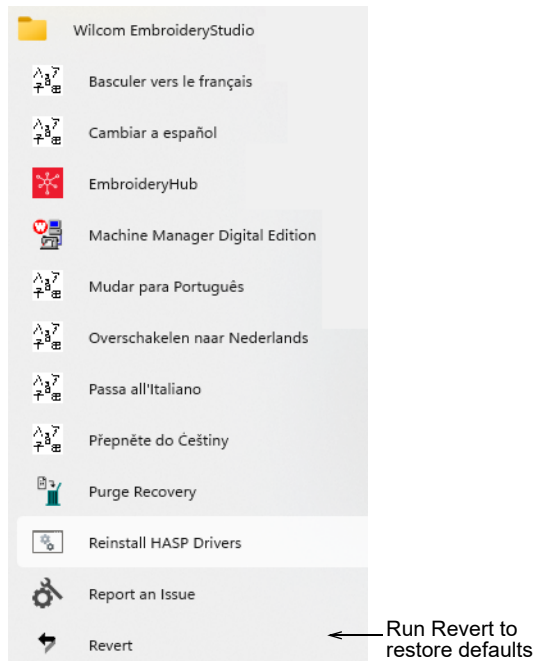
Wilcom EmbroideryStudio

Basculer vers le français

Cambiar a español

EmbroideryHub

Machine Manager Digital Edition

Mudar para Português

Overschakelen naar Nederlands

Passa all'Italiano

Přepněte do Ćeštiny

Purge Recovery

Reinstall HASP Drivers

Report an Issue

Revert

Run Revert to restore defaults